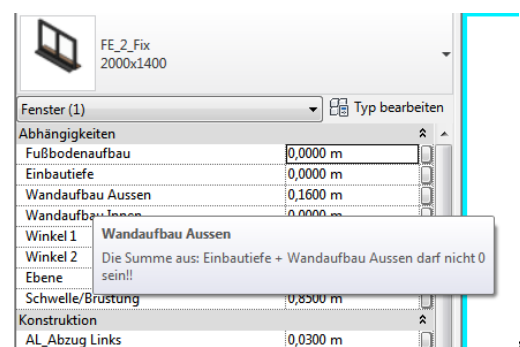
FE_2_Fix
2000x1400

Fenster (1)
Typ bearbeiten

Abhängigkeiten

| | |
|---|---|
| Fußbodenaufbau | 0,0000 m |
| Einbautiefe | 0,0000 m |
| Wandaufbau Aussen | 0,1600 m |
| Wandaufbau Innen | 0,0000 m |
| Winkel 1 | |
| Winkel 2 | |
| Ebene | |
| Schwelle/Brüstung | 0,8500 m |

Wandaufbau Aussen
Die Summe aus: Einbautiefe + Wandaufbau Aussen darf nicht 0 sein!!

Konstruktion

| | |
|---|---|
| AL_Abzug Links | 0,0300 m |